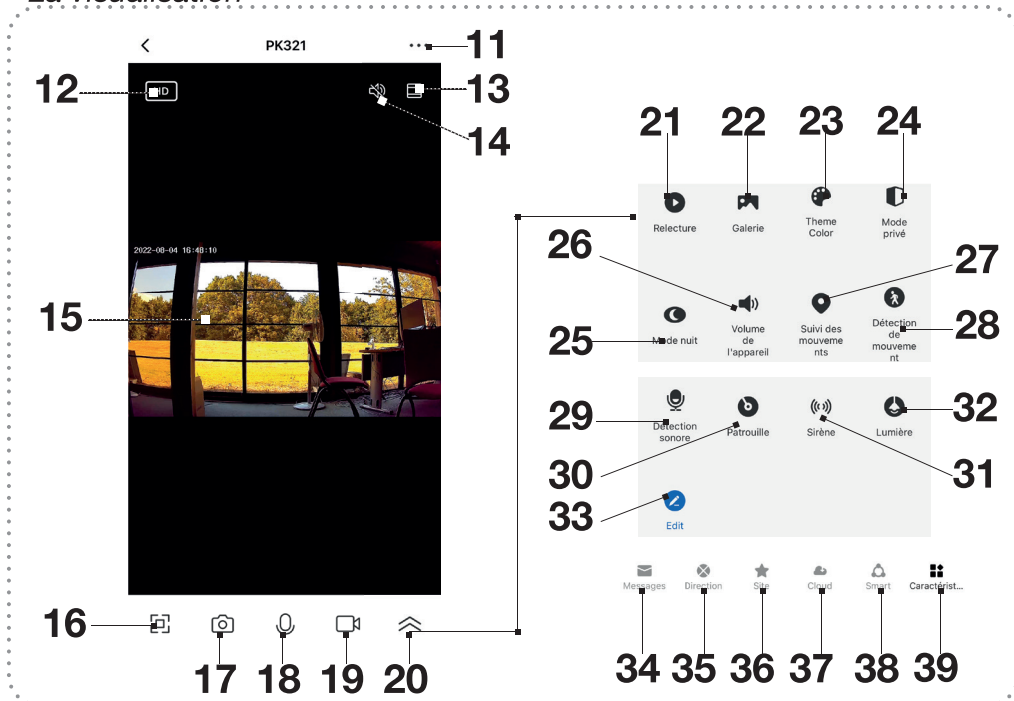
La visualisation

PK321

11

12

HD

13

14

2022-08-04 16:48:10

15

16

17

18

19

20

21

22

23

24

Relecture

Galerie

Theme Color

Mode privé

26

27

Volume de l'appareil

Suivi des mouvements

Détection de mouvement

28

25

Mode nuit

29

Détection sonore

Patrouille

Sirène

Lumière

32

30

31

33

Edit

Messages

Direction

Site

Cloud

Smart

Caractérist...

34

35

36

37

38

39